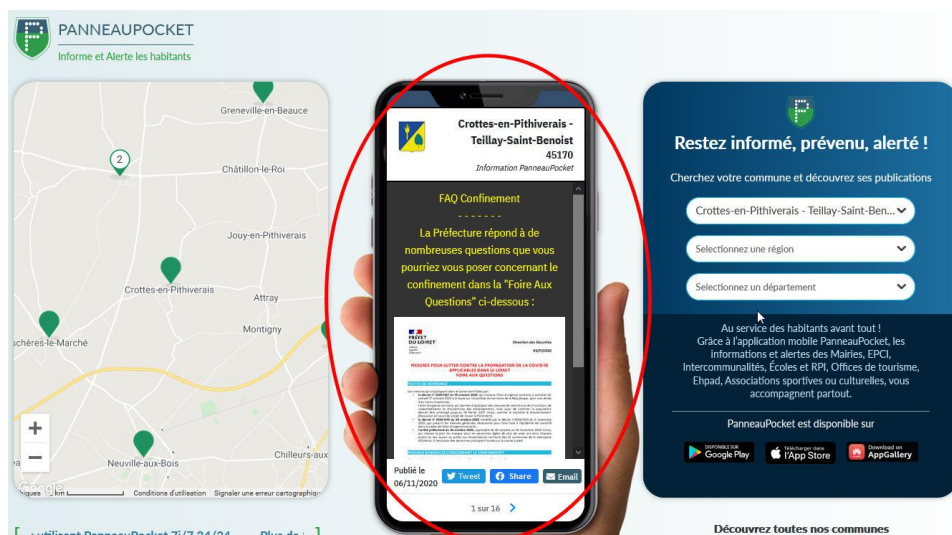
PANNEAUPOCKET
Informe et Alerte les habitants

Greneville-en-Beauce
2
Châtillon-le-Roi
Jouy-en-Pithiverais
Crottes-en-Pithiverais
Attray
Montigny
schères-le-Marché
Neuville-aux-Bois
Chilleurs-aux
+
−
Google
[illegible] km
Conditions d'utilisation
Signaler une erreur cartographique

Crottes-en-Pithiverais - Teillay-Saint-Benoist
45170
Information PanneauPocket

FAQ Confinement
- - - - - - -
La Préfecture répond à de nombreuses questions que vous pourriez vous poser concernant le confinement dans la "Foire Aux Questions" ci-dessous :

PRÉFET DU LOIRET
Direction des Sécurités
MESURES POUR LUTTER CONTRE LA PROPAGATION DE LA COVID-19 APPLICABLES DANS LE LOIRET
FOIRE AUX QUESTIONS
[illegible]

Publié le 06/11/2020
Tweet
Share
Email
1 sur 16
›

Restez informé, prévenu, alerté !
Cherchez votre commune et découvrez ses publications
Crottes-en-Pithiverais - Teillay-Saint-Ben...
Selectionnez une région
Selectionnez un département
Au service des habitants avant tout !
Grâce à l'application mobile PanneauPocket, les informations et alertes des Mairies, EPCI, Intercommunalités, Écoles et RPI, Offices de tourisme, Ehpad, Associations sportives ou culturelles, vous accompagnent partout.
PanneauPocket est disponible sur
DISPONIBLE SUR Google Play
Télécharger dans l'App Store
Download on AppGallery

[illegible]
Découvrez toutes nos communes